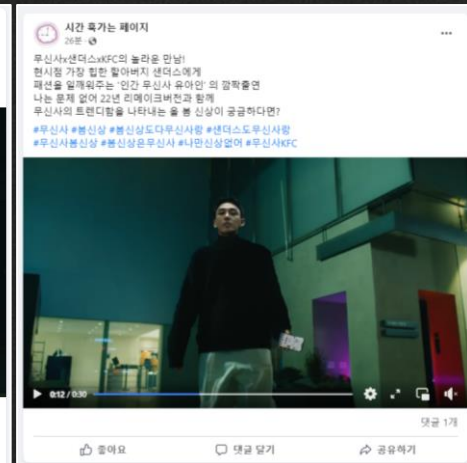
시간 훅가는 페이지
26분 ·

무신사x샌더스xKFC의 놀라운 만남!
현시점 가장 힙한 할아버지 샌더스에게
패션을 일깨워주는 '인간 무신사 유아인' 의 깜짝출연
나는 문제 없어 22년 리메이크버전과 함께
무신사의 트렌디함을 나타내는 올 봄 신상이 궁금하다면?

#무신사 #봄신상 #봄신상도다무신사랑 #샌더스도무신사랑
#무신사봄신상 #봄신상은무신사 #나만신상없어 #무신사KFC

0:12 / 0:30

댓글 1개

좋아요 댓글 달기 공유하기